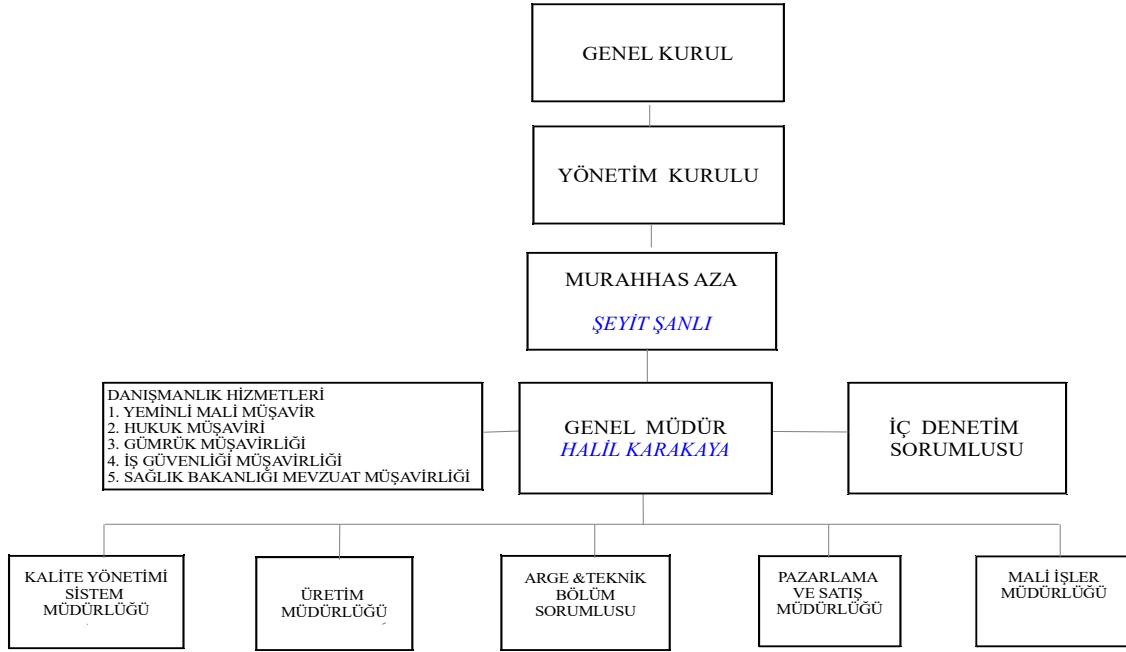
GENEL KURUL

YÖNETİM KURULU

MURAHHAS AZA

ŞEYİT ŞANLI

DANIŞMANLIK HİZMETLERİ
1. YEMİNLİ MALİ MÜŞAVİR
2. HUKUK MÜŞAVİRİ
3. GÜMRÜK MÜŞAVİRLİĞİ
4. İŞ GÜVENLİĞİ MÜŞAVİRLİĞİ
5. SAĞLIK BAKANLIĞI MEVZUAT MÜŞAVİRLİĞİ

GENEL MÜDÜR
HALİL KARAKAYA

İÇ DENETİM SORUMLUSU

KALİTE YÖNETİMİ SİSTEM MÜDÜRLÜĞÜ

ÜRETİM MÜDÜRLÜĞÜ

ARGE &TEKNİK BÖLÜM SORUMLUSU

PAZARLAMA VE SATIŞ MÜDÜRLÜĞÜ

MALİ İŞLER MÜDÜRLÜĞÜ